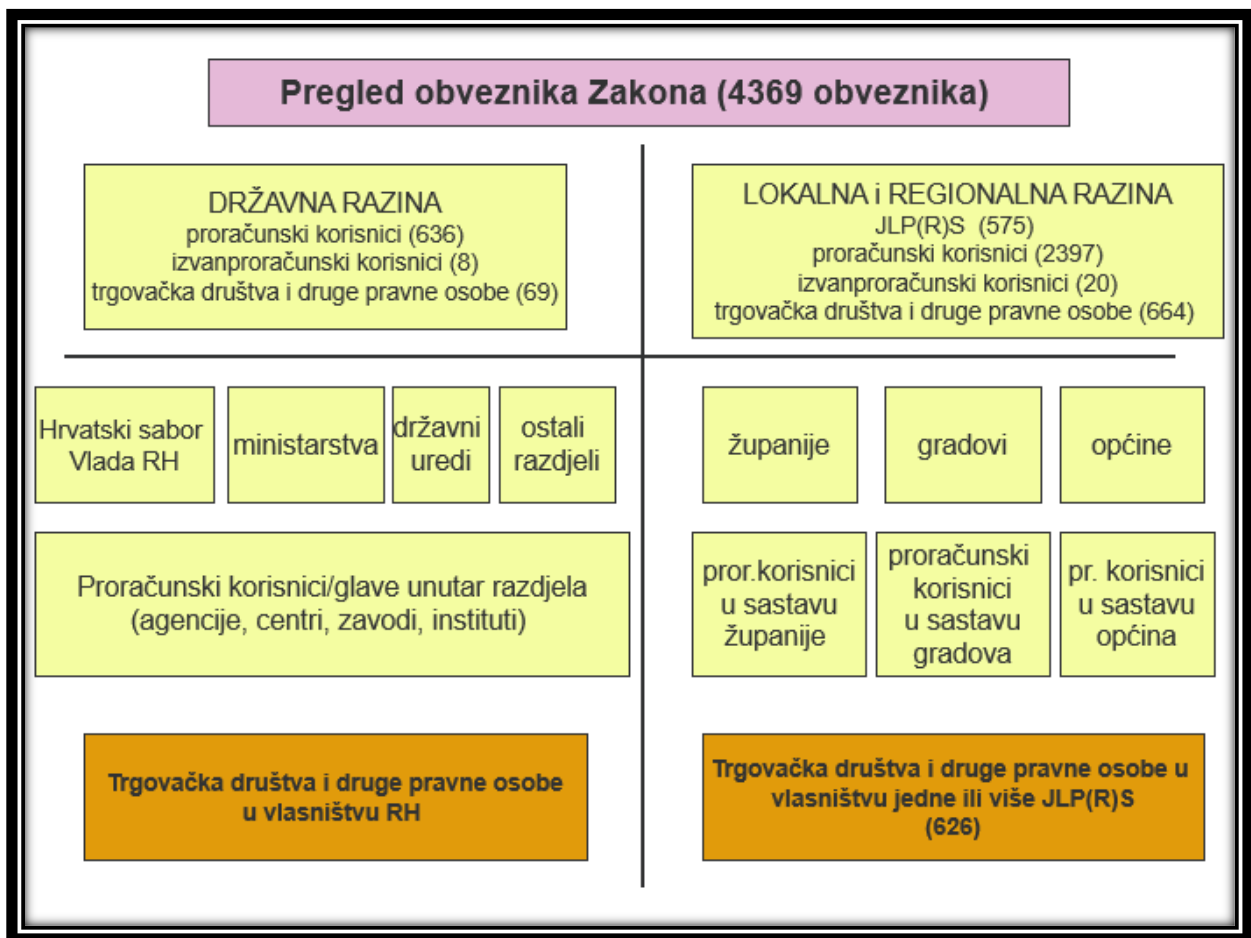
Pregled obveznika Zakona (4369 obveznika)

DRŽAVNA RAZINA
proračunski korisnici (636)
izvanproračunski korisnici (8)
trgovačka društva i druge pravne osobe (69)

Hrvatski sabor Vlada RH

ministarstva

državni uredi

ostali razdjeli

Proračunski korisnici/glave unutar razdjela (agencije, centri, zavodi, instituti)

Trgovačka društva i druge pravne osobe u vlasništvu RH

LOKALNA i REGIONALNA RAZINA
JLP(R)S (575)
proračunski korisnici (2397)
izvanproračunski korisnici (20)
trgovačka društva i druge pravne osobe (664)

županije

gradovi

općine

pror.korisnici u sastavu županije

proračunski korisnici u sastavu gradova

pr. korisnici u sastavu općina

Trgovačka društva i druge pravne osobe u vlasništvu jedne ili više JLP(R)S (626)